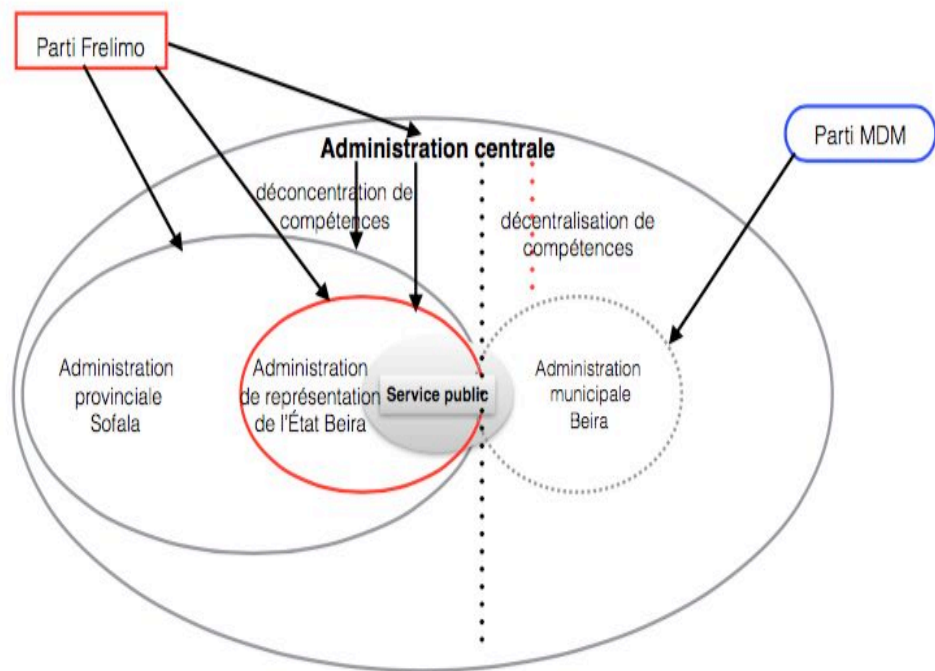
Parti Frelimo

Administration centrale

Parti MDM

déconcentration de compétences

décentralisation de compétences

Administration provinciale Sofala

Administration de représentation de l'État Beira

Service public

Administration municipale Beira